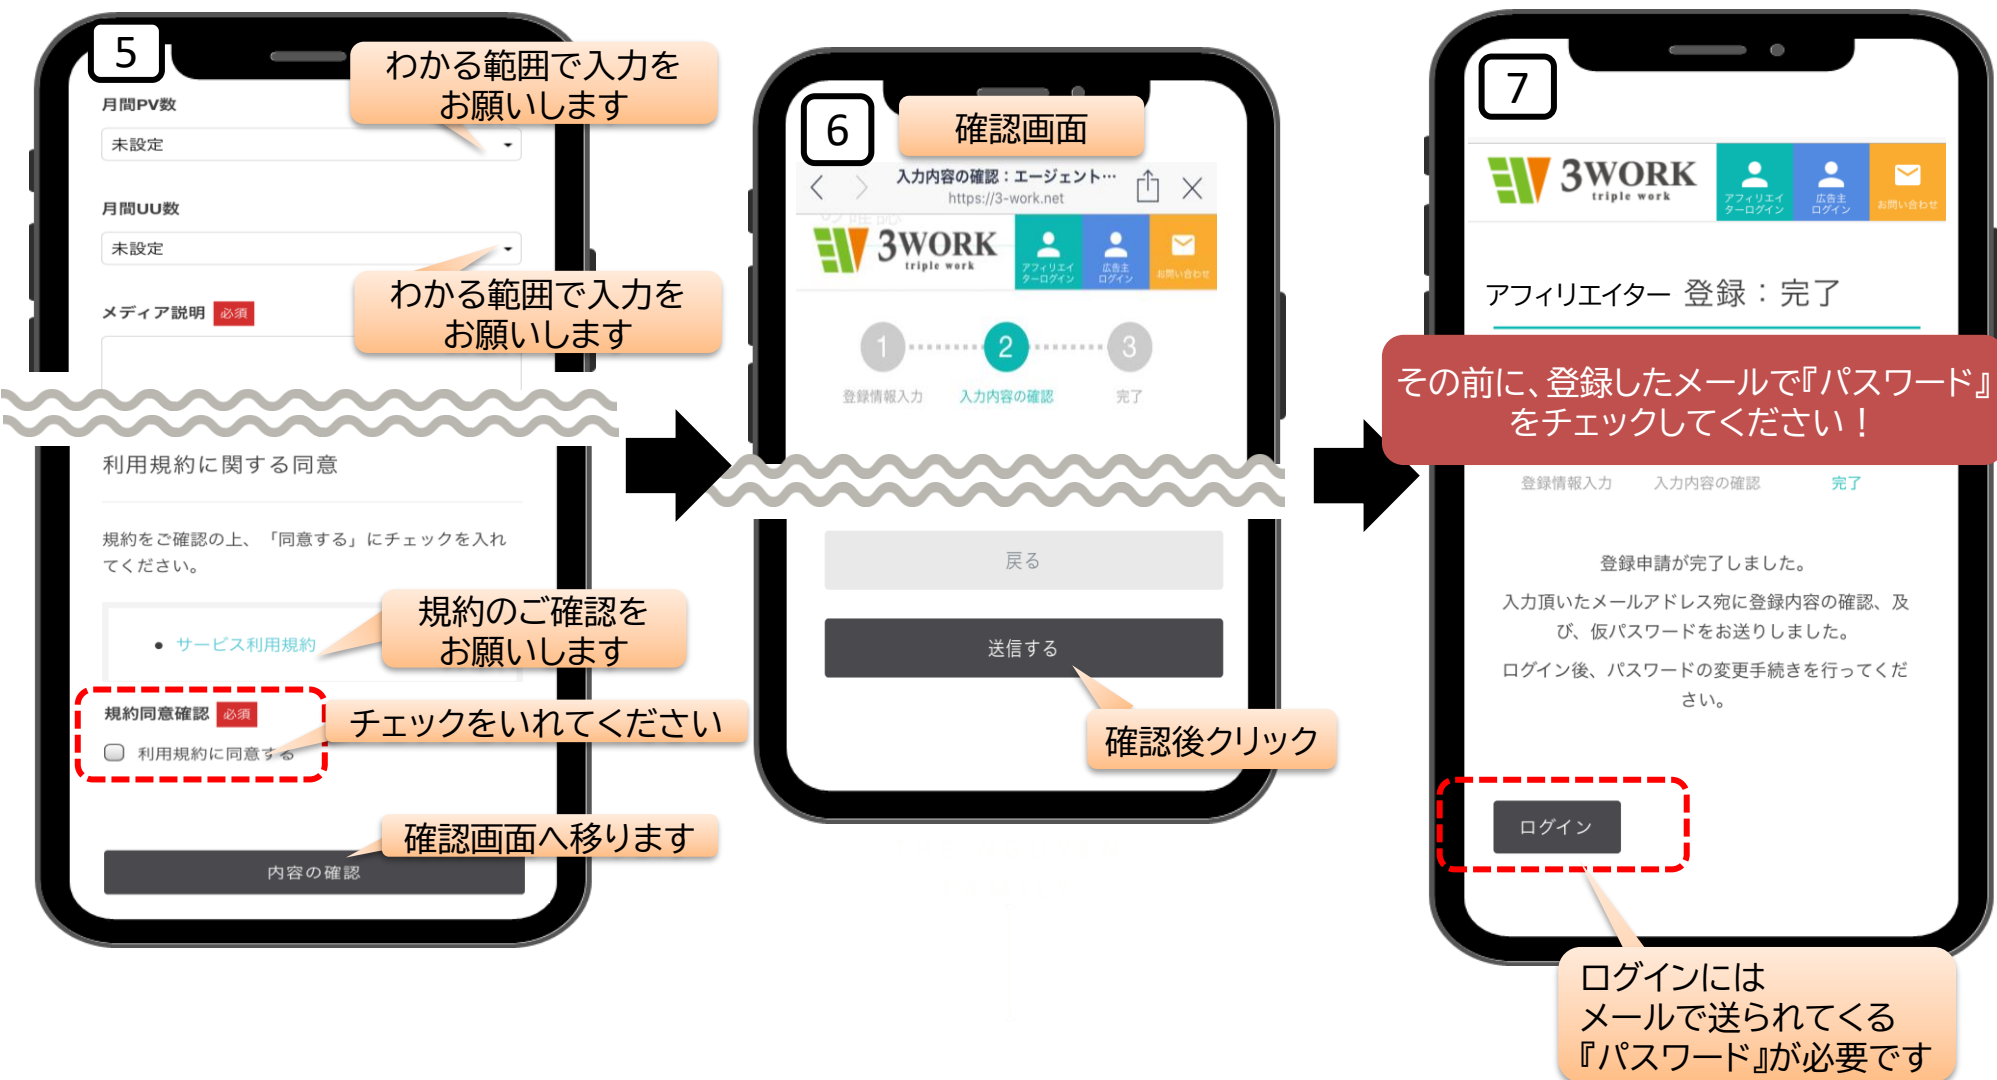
5

わかる範囲で入力をお願いします

月間PV数

未設定

月間UU数

未設定

わかる範囲で入力をお願いします

メディア説明 必須

利用規約に関する同意

規約をご確認の上、「同意する」にチェックを入れてください。

規約のご確認をお願いします

• サービス利用規約

規約同意確認 必須

利用規約に同意する

チェックをいれてください

確認画面へ移ります

内容の確認

6

確認画面

入力内容の確認：エージェント…
https://3-work.net

3WORK triple work

アフィリエイターログイン

広告主ログイン

お問い合わせ

1 2 3

登録情報入力 入力内容の確認 完了

戻る

送信する

確認後クリック

7

3WORK triple work

アフィリエイターログイン

広告主ログイン

お問い合わせ

アフィリエイター 登録：完了

その前に、登録したメールで『パスワード』をチェックしてください！

登録情報入力 入力内容の確認 完了

登録申請が完了しました。

入力頂いたメールアドレス宛に登録内容の確認、及び、仮パスワードをお送りしました。

ログイン後、パスワードの変更手続きを行ってください。

ログイン

ログインには
メールで送られてくる
『パスワード』が必要です